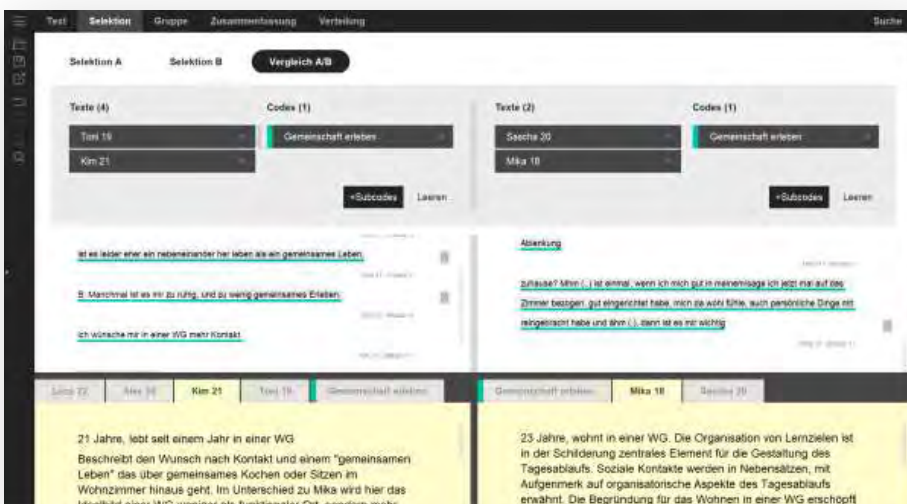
Text Selektion Gruppe Zusammenfassung Verteilung Suche

Selektion A Selektion B Vergleich A/B

Texte (4)
Toni 19
Kim 21

Codes (1)
Gemeinschaft erleben

+Subcodes Leeren

Texte (2)
Sascha 20
Mika 18

Codes (1)
Gemeinschaft erleben

+Subcodes Leeren

ist es leider eher ein nebeneinander her leben als ein gemeinsames Leben.

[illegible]

B: Manchmal ist es mir zu ruhig, und zu wenig gemeinsames Erleben.

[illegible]

ich wünsche mir in einer WG mehr Kontakt.

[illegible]

Ablenkung

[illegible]

zuhause? Mhm (..) ist einmal, wenn ich mich gut in meinem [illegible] ich jetzt mal auf das Zimmer bezogen, gut eingerichtet habe, mich da wohl fühle, auch persönliche Dinge mit reingebracht habe und ähm (..), dann ist es mir wichtig

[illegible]

Luca 22 Alex 30 Kim 21 Toni 19 Gemeinschaft erleben

Gemeinschaft erleben Mika 18 Sascha 20

21 Jahre, lebt seit einem Jahr in einer WG
Beschreibt den Wunsch nach Kontakt und einem "gemeinsamen Leben" das über gemeinsames Kochen oder Sitzen im Wohnzimmer hinaus geht. Im Unterschied zu Mika wird hier das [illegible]

23 Jahre, wohnt in einer WG. Die Organisation von Lernzielen ist in der Schilderung zentrales Element für die Gestaltung des Tagesablaufs. Soziale Kontakte werden in Nebensätzen, mit Aufgenmerk auf organisatorische Aspekte des Tagesablaufs erwähnt. Die Begründung für das Wohnen in einer WG erschöpft